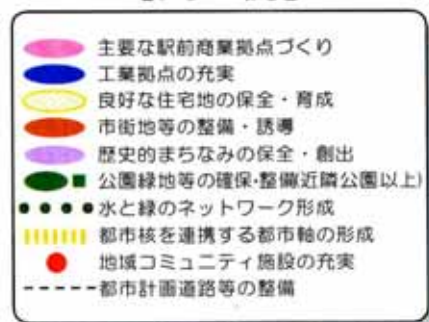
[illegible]

主要な駅前商業拠点づくり
工業拠点の充実
良好な住宅地の保全・育成
市街地等の整備・誘導
歴史的まちなみの保全・創出
公園緑地等の確保・整備(近隣公園以上)
水と緑のネットワーク形成
都市核を連携する都市軸の形成
地域コミュニティ施設の充実
都市計画道路等の整備